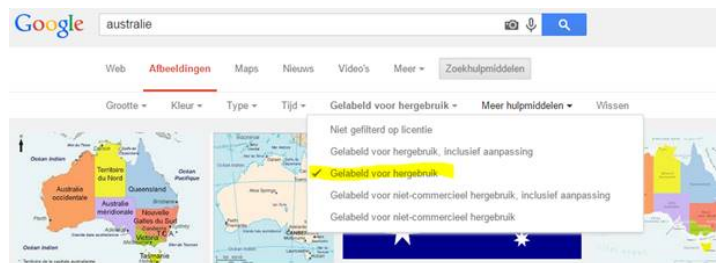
Google australie

Web Afbeeldingen Maps Nieuws Video's Meer Zoekhulpmiddelen

Grootte Kleur Type Tijd Gelabeld voor hergebruik Meer hulpmiddelen Wissen

Niet gefilterd op licentie
Gelabeld voor hergebruik, inclusief aanpassing
✓ Gelabeld voor hergebruik
Gelabeld voor niet-commercieel hergebruik, inclusief aanpassing
Gelabeld voor niet-commercieel hergebruik

Océan Indien
Territoire du Nord
Océan Pacifique
Australie occidentale
Queensland
Australie méridionale
Nouvelle Galles du Sud
Victoria
Océan Indien
Tasmanie